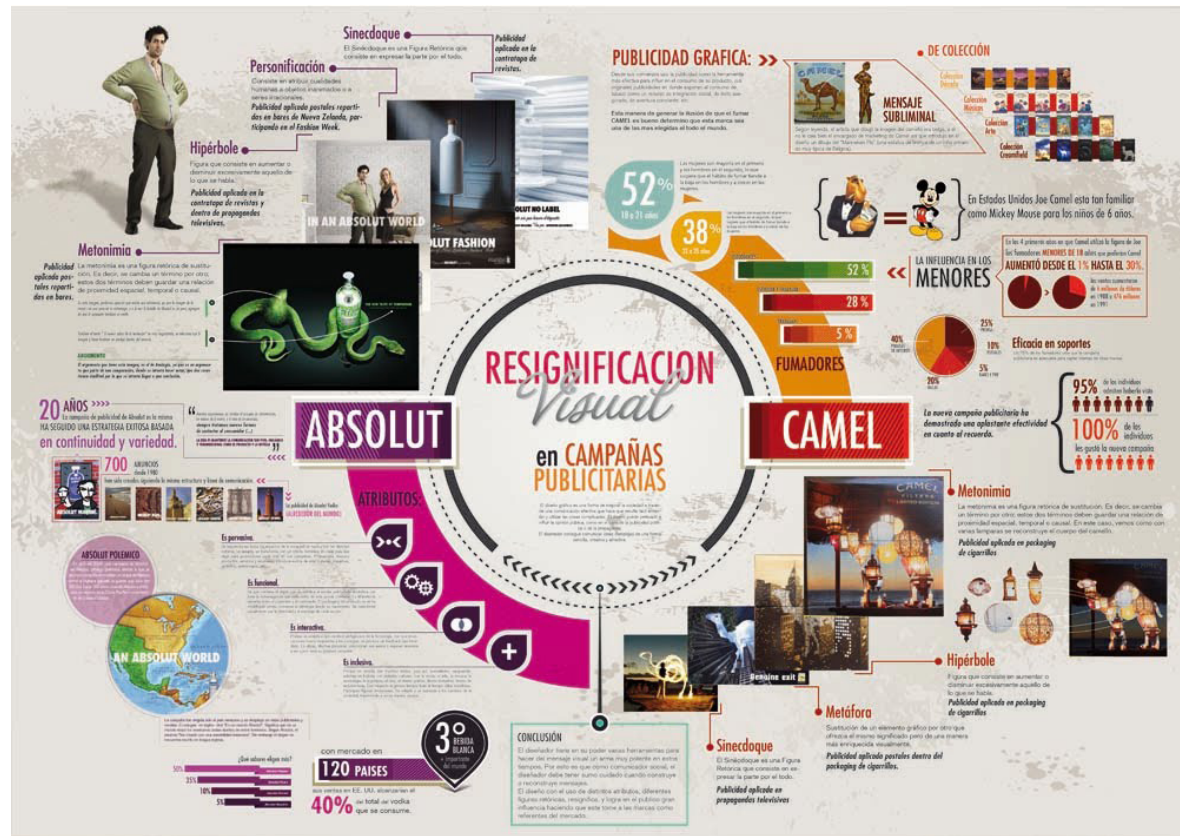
Sinecdoque

El Sinécdoque es una Figura Retórica que consiste en expresar la parte por el todo.

Publicidad aplicada en la contratapa de revistas.

Personificación

Consiste en atribuir cualidades humanas a objetos inanimados o a seres irracionales.

Publicidad aplicada postales repartidas en bares de Nueva Zelanda, participando en el Fashion Week.

Hipérbole

Figura que consiste en aumentar o disminuir excesivamente aquello de lo que se habla.

Publicidad aplicada en la contratapa de revistas y dentro de propagandas televisivas.

Metonimia

La metonimia es una figura retórica de sustitución. Es decir, se cambia un término por otro, estos dos términos deben guardar una relación de proximidad espacial, temporal o causal.

Publicidad aplicada postales repartidas en bares.

IN AN ABSOLUT WORLD

ABSOLUT FASHION

ABSOLUT NO LABEL

ARGUMENTO

20 AÑOS

HA SEGUIDO UNA ESTRATEGIA EXITOSA BASADA en continuidad y variedad.

700 ANUNCIOS desde 1980

ABSOLUT

ABSOLUT POLEMICO

AN ABSOLUT WORLD

ATRIBUTOS:

Es perversa.

Es funcional.

Es interactiva.

Es inclusiva.

RESIGNIFICACION Visual en CAMPAÑAS PUBLICITARIAS

PUBLICIDAD GRAFICA:

Esta manera de generar la ilusión de que el fumar CAMEL es bueno determinó que esta marca sea una de las más elegidas al todo el mundo.

DE COLECCIÓN

Colección Decada

Colección Músicos

Colección Arte

Colección Crowndfield

MENSAJE SUBLIMINAL

52% 18 a 21 años

38% 21 a 35 años

52 %

28 %

5 %

FUMADORES

En Estados Unidos Joe Camel esta tan familiar como Mickey Mouse para los niños de 6 años.

LA INFLUENCIA EN LOS MENORES

MENORES DE 18 AUMENTÓ DESDE EL 1% HASTA EL 30%.

Eficacia en soportes

40%

25%

10%

5%

20%

La nueva campaña publicitaria ha demostrado una aplastante efectividad en cuanto al recuerdo.

95%

100%

CAMEL

Metonimia

La metonimia es una figura retórica de sustitución. Es decir, se cambia un término por otro, estos dos términos deben guardar una relación de proximidad espacial, temporal o causal. En este caso, vemos como con varias lámparas se reconstruye el cuerpo del camello.

Publicidad aplicada en packaging de cigarrillos

Hipérbole

Figura que consiste en aumentar o disminuir excesivamente aquello de lo que se habla.

Publicidad aplicada en packaging de cigarrillos

Metáfora

Sustitución de un elemento gráfico por otro que ofrezca el mismo significado pero de una manera más enriquecida visualmente.

Publicidad aplicada postales dentro del packaging de cigarrillos.

Sinecdoque

El Sinécdoque es una Figura Retórica que consiste en expresar la parte por el todo.

Publicidad aplicada en propagandas televisivas

Genuine exit

CONCLUSIÓN

3° BEBIDA BLANCA

con mercado en

120 PAISES

40% del total de vodka que se consume.

¿Qué sabores eliges tú?

50%

25%

10%

5%